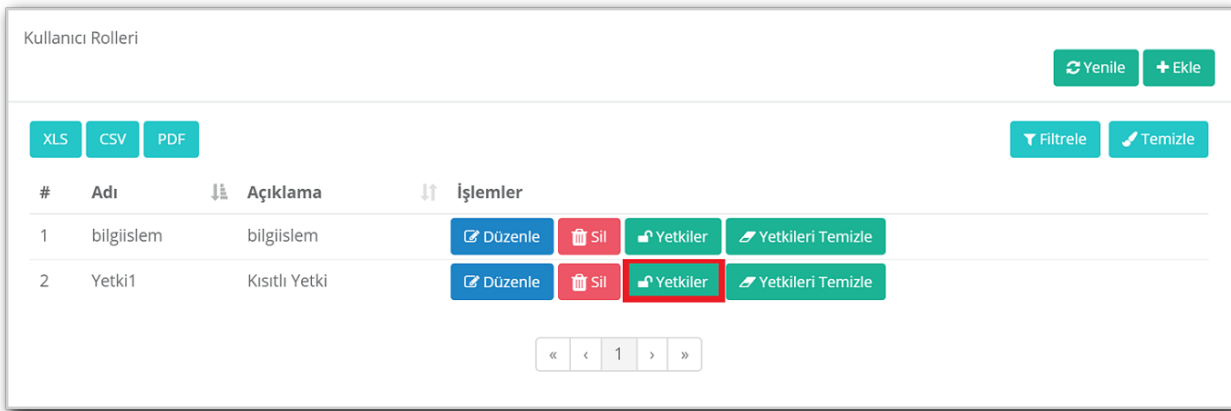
Kullanıcı Rolleri

Yenile
Ekle

XLS
CSV
PDF

Filtrele
Temizle

| # | Adı | Açıklama | İşlemler |
|---|---|---|---|
| 1 | bilgiislem | bilgiislem | Düzenle Sil Yetkiler Yetkileri Temizle |
| 2 | Yetki1 | Kısıtlı Yetki | Düzenle Sil Yetkiler Yetkileri Temizle |

« ‹ 1 › »